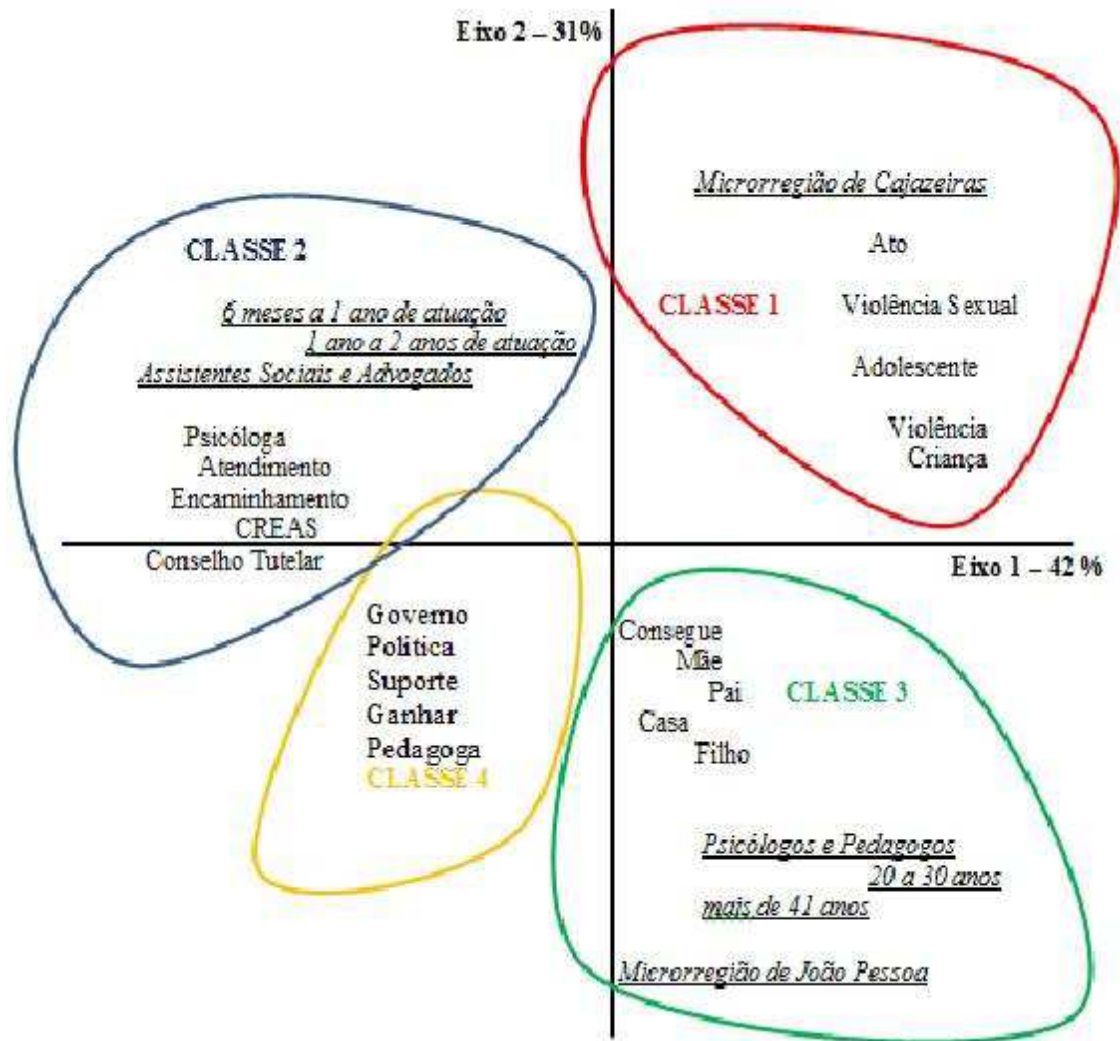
Eixo 2 – 31%

Microrregião de Cajazeiras

Ato

CLASSE 1

Violência Sexual

Adolescente

Violência
Criança

CLASSE 2

6 meses a 1 ano de atuação
1 ano a 2 anos de atuação
Assistentes Sociais e Advogados

Psicóloga
Atendimento
Encaminhamento
CREAS
Conselho Tutelar

Eixo 1 – 42 %

Governo
Politica
Suporte
Ganhar
Pedagoga
CLASSE 4

Consegue
Mãe
Pai
Casa
Filho

CLASSE 3

Psicólogos e Pedagogos
20 a 30 anos
mais de 41 anos

Microrregião de João Pessoa